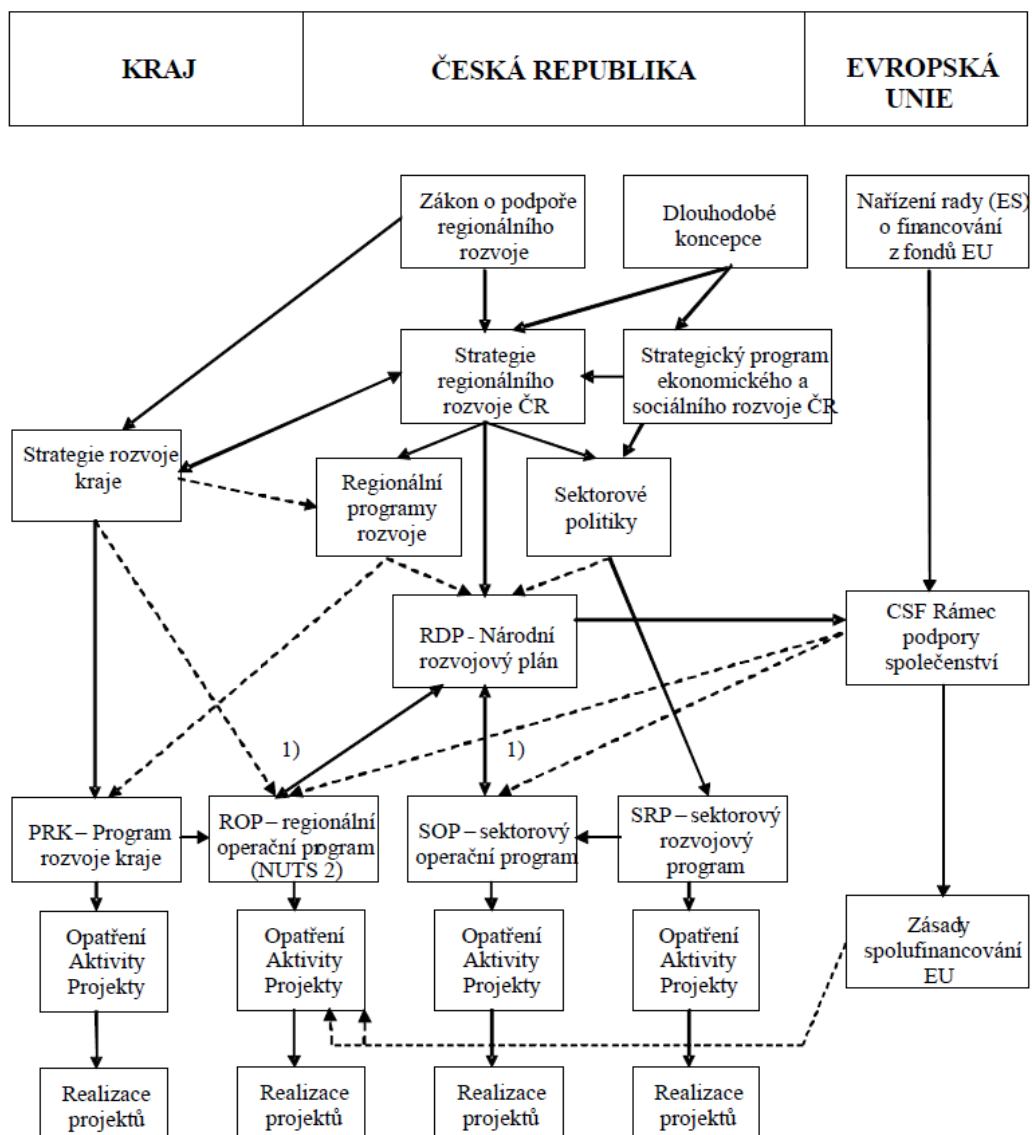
| KRAJ | ČESKÁ REPUBLIKA | EVROPSKÁ UNIE |
|---|---|---|

Zákon o podpoře regionálního rozvoje

Dlouhodobé koncepce

Nařízení rady (ES) o financování z fondů EU

Strategie regionálního rozvoje ČR

Strategický program ekonomického a sociálního rozvoje ČR

Strategie rozvoje kraje

Regionální programy rozvoje

Sektorové politiky

RDP - Národní rozvojový plán

CSF Rámec podpory společenství

1)

1)

PRK – Program rozvoje kraje

ROP – regionální operační program (NUTS 2)

SOP – sektorový operační program

SRP – sektorový rozvojový program

Opatření Aktivity Projekty

Opatření Aktivity Projekty

Opatření Aktivity Projekty

Opatření Aktivity Projekty

Zásady spolufinancování EU

Realizace projektů

Realizace projektů

Realizace projektů

Realizace projektů